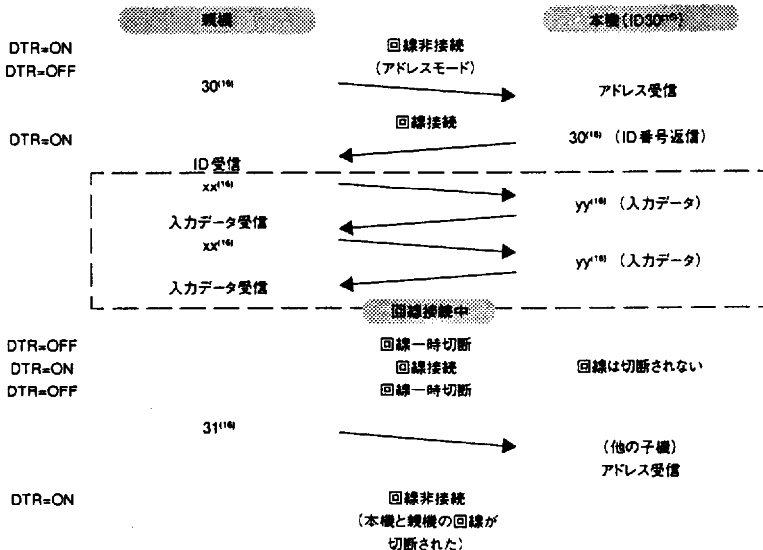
親機

本機（ID30$^{(16)}$）

DTR=ON

DTR=OFF

回線非接続
（アドレスモード）

30$^{(16)}$

アドレス受信

DTR=ON

回線接続

30$^{(16)}$（ID番号返信）

ID受信

xx$^{(16)}$

yy$^{(16)}$（入力データ）

入力データ受信

xx$^{(16)}$

yy$^{(16)}$（入力データ）

入力データ受信

回線接続中

DTR=OFF

DTR=ON

DTR=OFF

回線一時切断

回線接続

回線一時切断

回線は切断されない

31$^{(16)}$

（他の子機）
アドレス受信

DTR=ON

回線非接続
（本機と親機の回線が切断された）